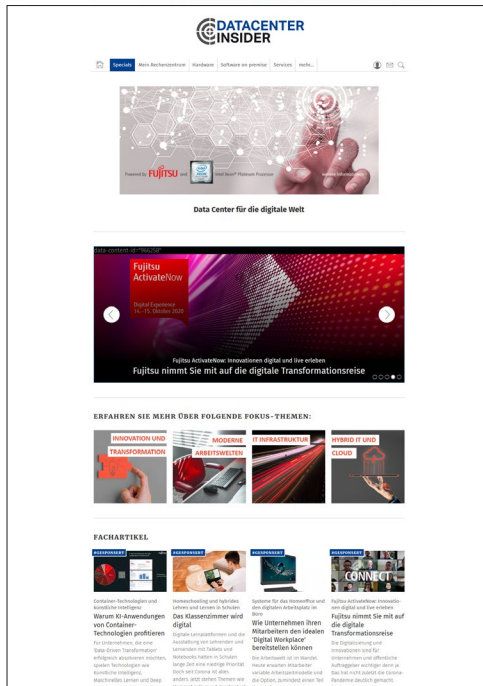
DATACENTER INSIDER

Specials Mein Rechenzentrum Hardware Software on premise Services mehr...

Powered by FUJITSU and Intel Xeon Platinum Prozessor

Data Center für die digitale Welt

data-content-id="966258"

Fujitsu ActivateNow

Digital Experience 14.–15. Oktober 2020

Fujitsu ActivateNow: Innovationen digital und live erleben

Fujitsu nimmt Sie mit auf die digitale Transformationsreise

ERFAHREN SIE MEHR ÜBER FOLGENDE FOKUS-THEMEN:

INNOVATION UND TRANSFORMATION

MODERNE ARBEITSWELTEN

IT INFRASTRUKTUR

HYBRID IT UND CLOUD

FACHARTIKEL

#GESPONSERT
Container-Technologien und künstliche Intelligenz
Warum KI-Anwendungen von Container-Technologien profitieren
Für Unternehmen, die eine 'Data-Driven Transformation' erfolgreich absolvieren möchten, spielen Technologien wie Künstliche Intelligenz, Maschinelles Lernen und Deep

#GESPONSERT
Homeschooling und hybrides Lehren und Lernen in Schulen
Das Klassenzimmer wird digital
Digitale Lernplattformen und die Ausstattung von Lehrenden und Lernenden mit Tablets und Notebooks hatten in Schulen lange Zeit eine niedrige Priorität. Doch seit Corona ist alles anders. Jetzt stehen Themen wie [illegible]

#GESPONSERT
Systeme für das Homeoffice und den digitalen Arbeitsplatz im Büro
Wie Unternehmen ihren Mitarbeitern den idealen 'Digital Workplace' bereitstellen können
Die Arbeitswelt ist im Wandel. Heute erwarten Mitarbeiter variable Arbeitszeitmodelle und die Option, zumindest einen Teil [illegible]

#GESPONSERT
CONNECT
Fujitsu ActivateNow: Innovationen digital und live erleben
Fujitsu nimmt Sie mit auf die digitale Transformationsreise
Die Digitalisierung und Innovationen sind für Unternehmen und öffentliche Auftraggeber wichtiger denn je. Das hat nicht zuletzt die Corona-Pandemie deutlich gemacht.